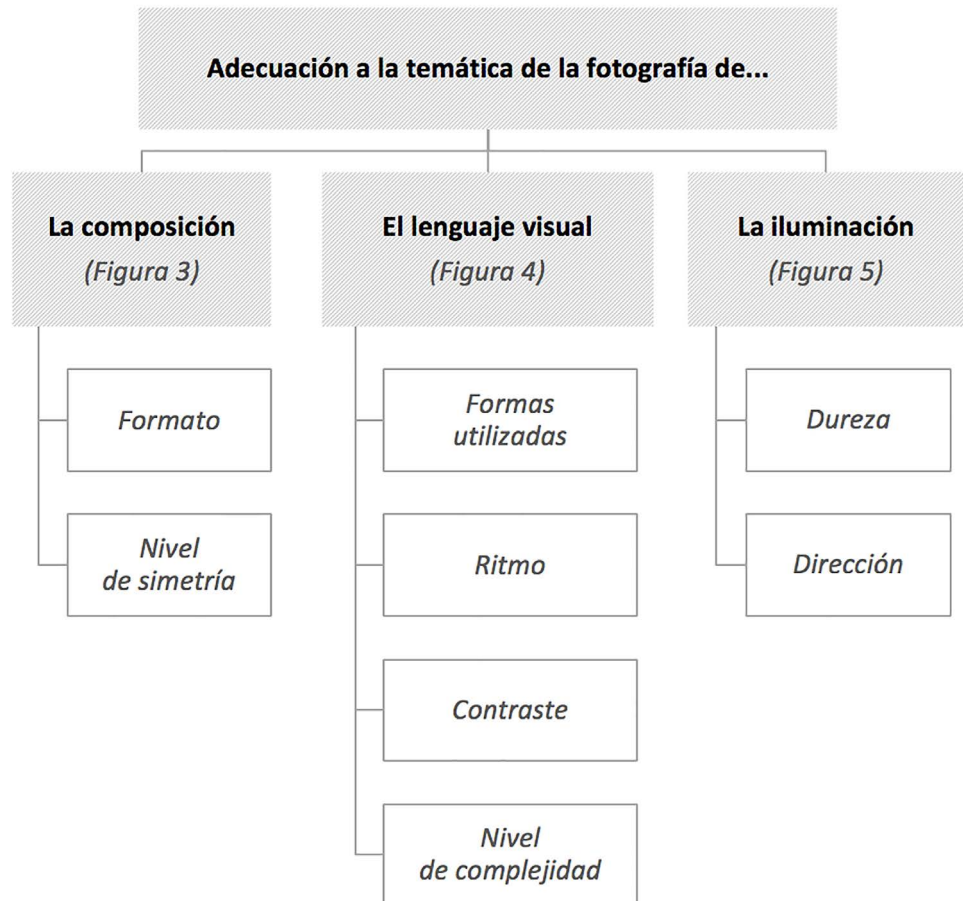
Adecuación a la temática de la fotografía de...

La composición
(Figura 3)

Formato

Nivel de simetría

El lenguaje visual
(Figura 4)

Formas utilizadas

Ritmo

Contraste

Nivel de complejidad

La iluminación
(Figura 5)

Dureza

Dirección